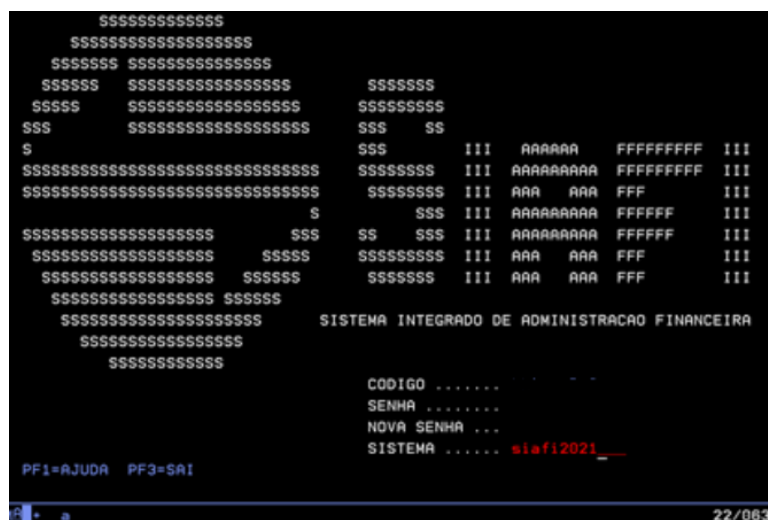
SSSSSSSSSSSSS
SSSSSSSSSSSSSSSSSSS
SSSSSSS SSSSSSSSSSSSSSS
SSSSSS SSSSSSSSSSSSSSSSS SSSSSSS
SSSSS SSSSSSSSSSSSSSSSSSS SSSSSSSSS
SSS SSSSSSSSSSSSSSSSSSSS SSS SS
S SSS III AAAAAA FFFFFFFFF III
SSSSSSSSSSSSSSSSSSSSSSSSSSSSSSSSS SSSSSSSS III AAAAAAAAA FFFFFFFFF III
SSSSSSSSSSSSSSSSSSSSSSSSSSSSSSSSS SSSSSSSS III AAA AAA FFF III
S SSS III AAAAAAAAA FFFFFF III
SSSSSSSSSSSSSSSSSSSS SSS SS SSS III AAAAAAAAA FFFFFF III
SSSSSSSSSSSSSSSSSSS SSSSS SSSSSSSSS III AAA AAA FFF III
SSSSSSSSSSSSSSSSSSS SSSSSS SSSSSSS III AAA AAA FFF III
SSSSSSSSSSSSSSSSS SSSSSS
SSSSSSSSSSSSSSSSSSSSSS SISTEMA INTEGRADO DE ADMINISTRACAO FINANCEIRA
SSSSSSSSSSSSSSSSS
SSSSSSSSSSSS

CODIGO .......
SENHA ........
NOVA SENHA ...
SISTEMA ...... siafi2021___

PF1=AJUDA PF3=SAI

a 22/063